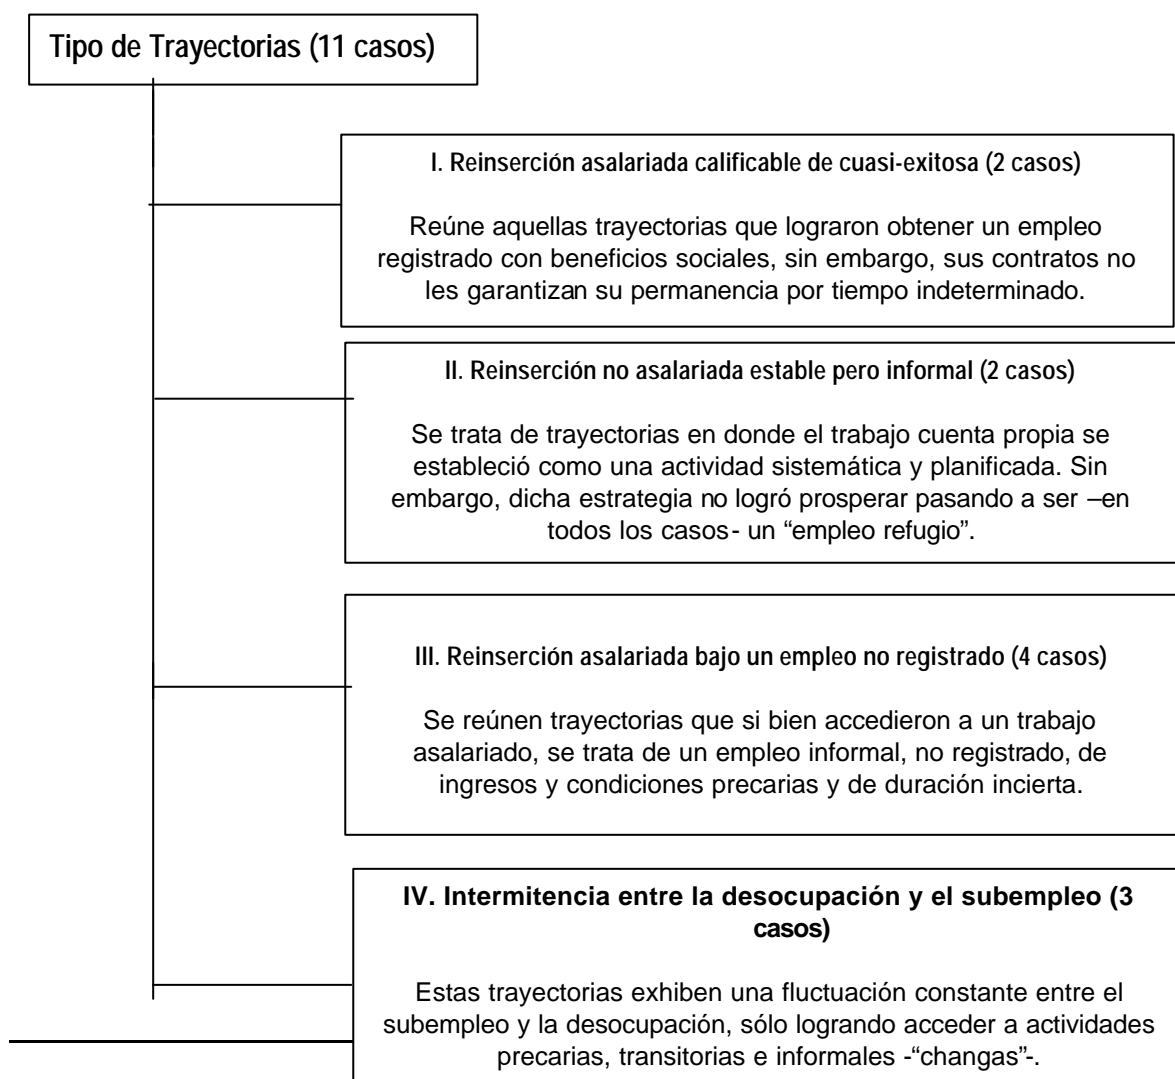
Tipo de Trayectorias (11 casos)

I. Reinserción asalariada calificable de cuasi-exitosa (2 casos)

Reúne aquellas trayectorias que lograron obtener un empleo registrado con beneficios sociales, sin embargo, sus contratos no les garantizan su permanencia por tiempo indeterminado.

II. Reinserción no asalariada estable pero informal (2 casos)

Se trata de trayectorias en donde el trabajo cuenta propia se estableció como una actividad sistemática y planificada. Sin embargo, dicha estrategia no logró prosperar pasando a ser –en todos los casos- un "empleo refugio".

III. Reinserción asalariada bajo un empleo no registrado (4 casos)

Se reúnen trayectorias que si bien accedieron a un trabajo asalariado, se trata de un empleo informal, no registrado, de ingresos y condiciones precarias y de duración incierta.

IV. Intermitencia entre la desocupación y el subempleo (3 casos)

Estas trayectorias exhiben una fluctuación constante entre el subempleo y la desocupación, sólo logrando acceder a actividades precarias, transitorias e informales -"changas"-.